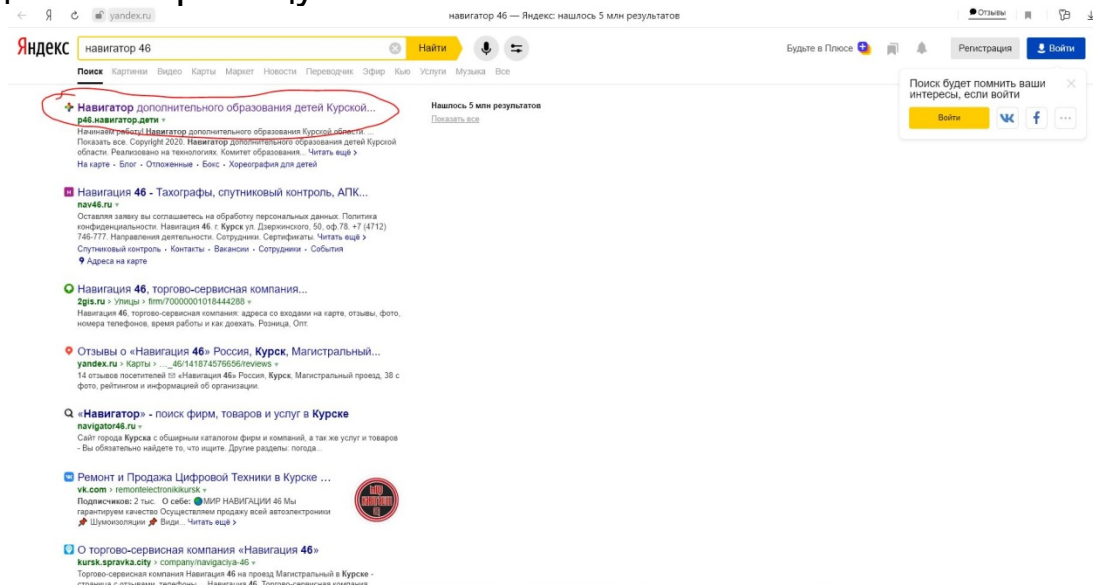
yandex.ru навигатор 46 — Яндекс: нашлось 5 млн результатов Отзывы

Яндекс навигатор 46 Найти

Будьте в Плюсе Регистрация Войти

Поиск Картинки Видео Карты Маркет Новости Переводчик Эфир Кью Услуги Музыка Все

Поиск будет помнить ваши интересы, если войти

Войти

Навигатор дополнительного образования детей Курской...
р46.навигатор.дети
Начинаем работу! Навигатор дополнительного образования Курской области... Показать все. Copyright 2020. Навигатор дополнительного образования детей Курской области. Реализовано на технологиях. Комитет образования... Читать ещё
На карте · Блог · Отложенные · Бокс · Хореография для детей

Нашлось 5 млн результатов
Показать все

Навигация 46 - Тахографы, спутниковый контроль, АПК...
nav46.ru
Оставляя заявку вы соглашаетесь на обработку персональных данных. Политика конфиденциальности. Навигация 46. г. Курск ул. Дзержинского, 50, оф.78. +7 (4712) 746-777. Направления деятельности. Сотрудники. Сертификаты. Читать ещё
Спутниковый контроль · Контакты · Вакансии · Сотрудники · События
Адреса на карте

Навигация 46, торгово-сервисная компания...
2gis.ru › Улицы › firm/70000001018444288
Навигация 46, торгово-сервисная компания: адреса со входами на карте, отзывы, фото, номера телефонов, время работы и как доехать. Розница, Опт.

Отзывы о «Навигация 46» Россия, Курск, Магистральный...
yandex.ru › Карты › ...46/141874576656/reviews
14 отзывов посетителей «Навигация 46» Россия, Курск, Магистральный проезд, 38 с фото, рейтингом и информацией об организации.

«Навигатор» - поиск фирм, товаров и услуг в Курске
navigator46.ru
Сайт города Курска с обширным каталогом фирм и компаний, а так же услуг и товаров - Вы обязательно найдете то, что ищете. Другие разделы: опт.

Ремонт и Продажа Цифровой Техники в Курске ...
vk.com › remontelectronikikursk
Подписчиков: 2 тыс. О себе: МИР НАВИГАЦИИ 46 Мы гарантируем качество Осуществляем продажу всей автоэлектроники
Шумоизоляции Види... Читать ещё

О торгово-сервисная компания «Навигация 46»
kursk.spravka.city › company/navigaciya-46
Торгово-сервисная компания Навигация 46 на проезд Магистральный в Курске - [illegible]